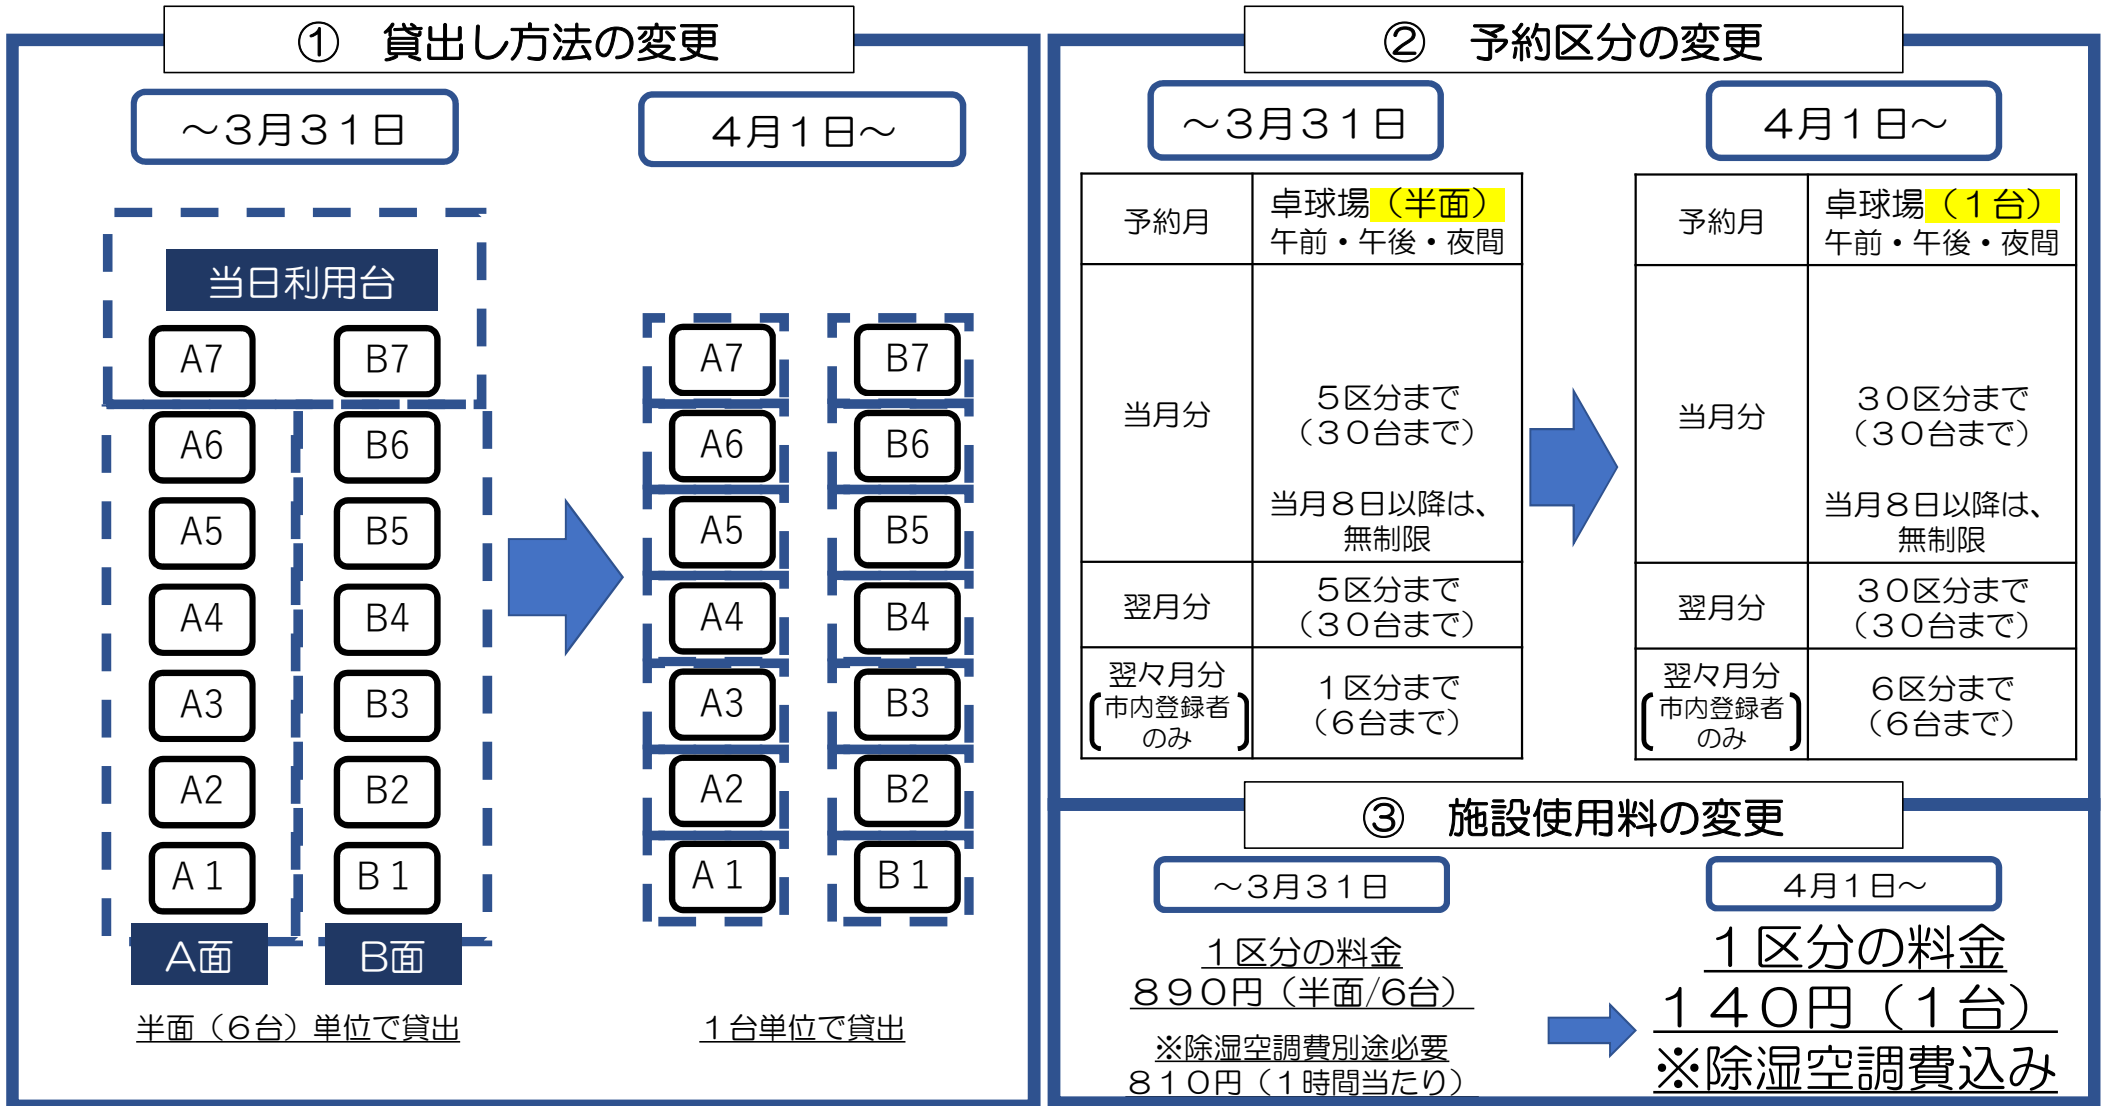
① 貸出し方法の変更

～3月31日

4月1日～

当日利用台

A7 B7
A6 B6
A5 B5
A4 B4
A3 B3
A2 B2
A1 B1

A面 B面

半面（6台）単位で貸出

A7 B7
A6 B6
A5 B5
A4 B4
A3 B3
A2 B2
A1 B1

1台単位で貸出

② 予約区分の変更

～3月31日

| 予約月 | 卓球場（半面）午前・午後・夜間 |
|---|---|
| 当月分 | 5区分まで（30台まで） 当月8日以降は、無制限 |
| 翌月分 | 5区分まで（30台まで） |
| 翌々月分（市内登録者のみ） | 1区分まで（6台まで） |

4月1日～

| 予約月 | 卓球場（1台）午前・午後・夜間 |
|---|---|
| 当月分 | 30区分まで（30台まで） 当月8日以降は、無制限 |
| 翌月分 | 30区分まで（30台まで） |
| 翌々月分（市内登録者のみ） | 6区分まで（6台まで） |

③ 施設使用料の変更

～3月31日

1区分の料金
890円（半面/6台）

※除湿空調費別途必要
810円（1時間当たり）

4月1日～

1区分の料金
140円（1台）
※除湿空調費込み